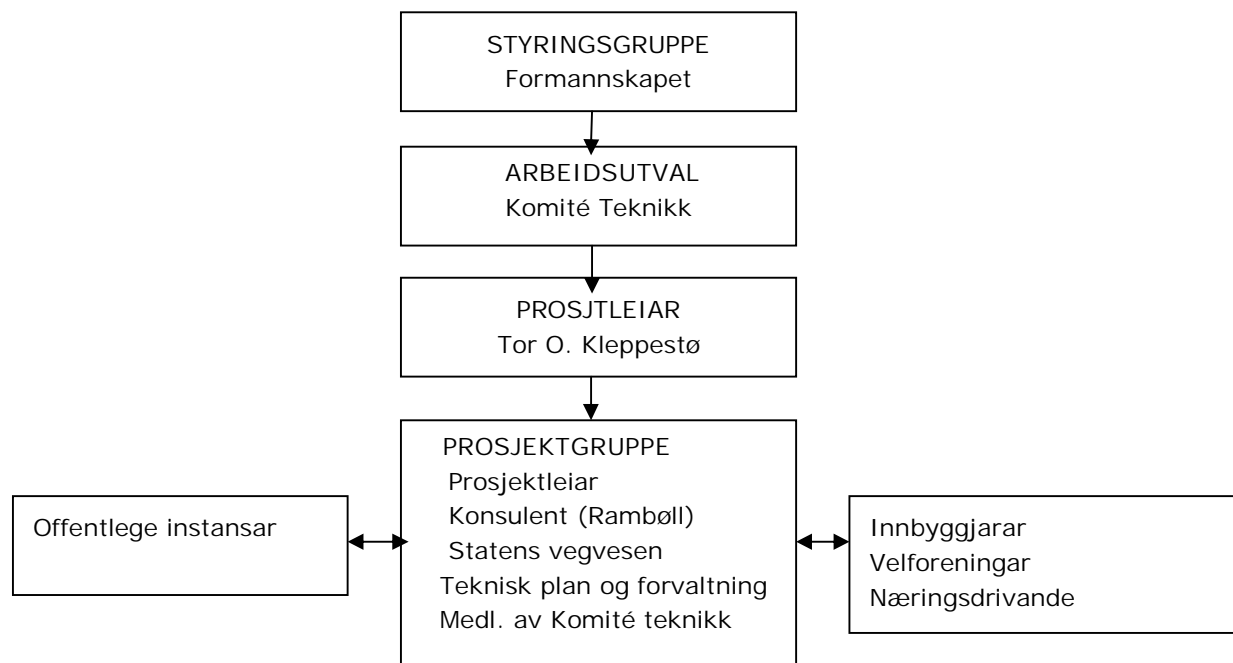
STYRINGSGRUPPE
Formannskapet

ARBEIDSUTVAL
Komité Teknikk

PROSJTLEIAR
Tor O. Kleppestø

Offentlege instansar

PROSJEKTGRUPPE
Prosjektleiar
Konsulent (Rambøll)
Statens vegvesen
Teknisk plan og forvaltning
Medl. av Komité teknikk

Innbyggjarar
Velforeningar
Næringsdrivande